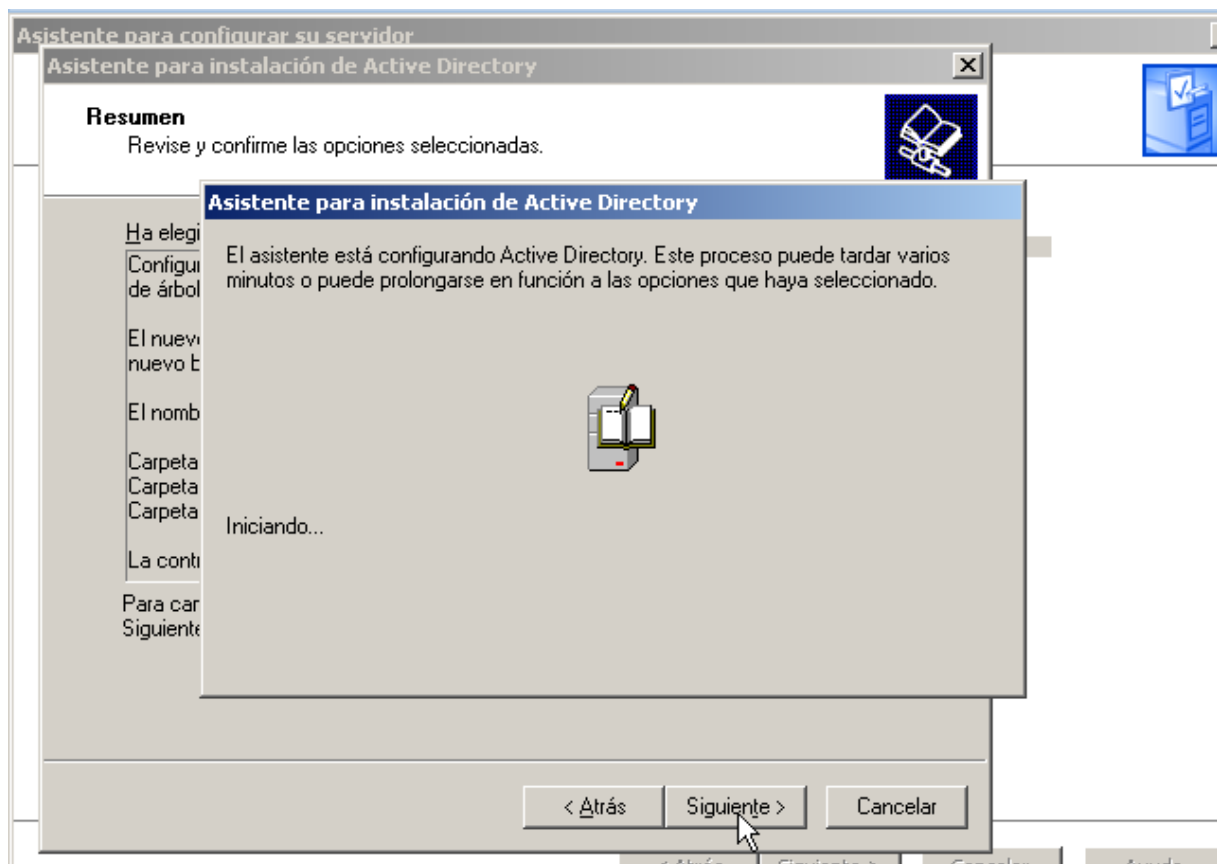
Asistente para configurar su servidor

Asistente para instalación de Active Directory

Resumen
Revise y confirme las opciones seleccionadas.

Ha elegi
Configu
de árbol

El nuev
nuevo b

El nomb

Carpeta
Carpeta
Carpeta

La contr

Para car
Siguiente

Asistente para instalación de Active Directory

El asistente está configurando Active Directory. Este proceso puede tardar varios minutos o puede prolongarse en función a las opciones que haya seleccionado.

Iniciando...

< Atrás
Siguiente >
Cancelar